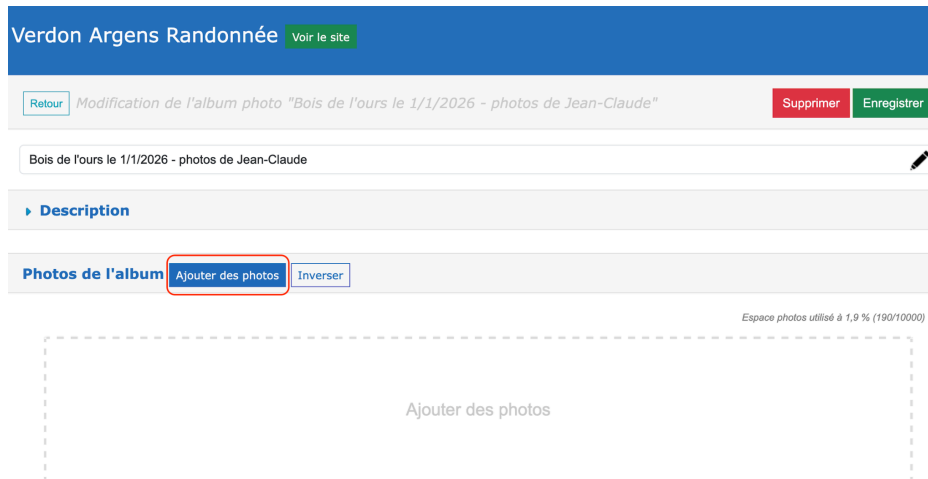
Verdon Argens Randonnée Voir le site

Retour Modification de l'album photo "Bois de l'ours le 1/1/2026 - photos de Jean-Claude" Supprimer Enregistrer

Bois de l'ours le 1/1/2026 - photos de Jean-Claude

Description

Photos de l'album Ajouter des photos Inverser

Espace photos utilisé à 1,9 % (190/10000)

Ajouter des photos